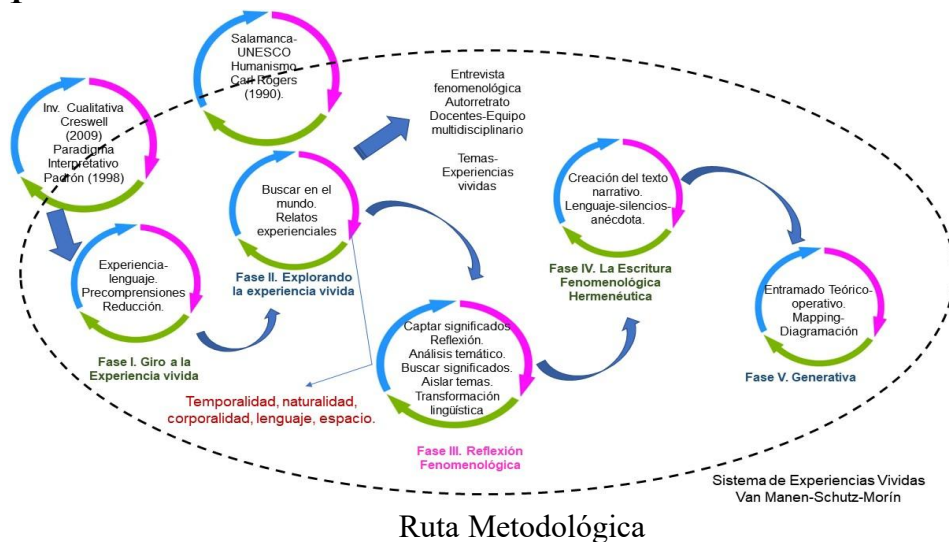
Salamanca-UNESCO Humanismo Carl Rogers (1990).

Inv. Cualitativa Creswell (2009) Paradigma Interpretativo Padrón (1998)

Entrevista fenomenológica Autorretrato Docentes-Equipo multidisciplinario

Temas-Experiencias vividas

Experiencia-lenguaje. Precomprensiones Reducción.

Fase I. Giro a la Experiencia vivida

Buscar en el mundo. Relatos experienciales

Fase II. Explorando la experiencia vivida

Temporalidad, naturalidad, corporalidad, lenguaje, espacio.

Captar significados. Reflexión. Análisis temático. Buscar significados. Aislar temas. Transformación lingüística

Fase III. Reflexión Fenomenológica

Creación del texto narrativo. Lenguaje-silencios-anécdota.

Fase IV. La Escritura Fenomenológica Hermenéutica

Entramado Teórico-operativo. Mapping-Diagramación

Fase V. Generativa

Sistema de Experiencias Vividas Van Manen-Schutz-Morín

Ruta Metodológica